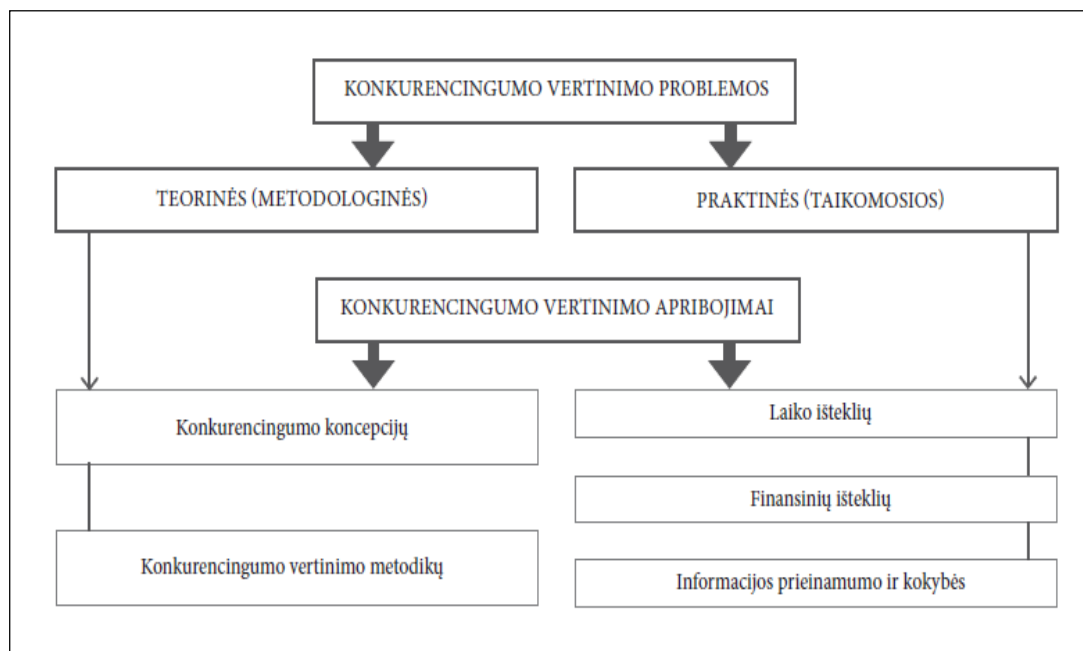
KONKURENCINGUMO VERTINIMO PROBLEMOS

TEORINĖS (METODOLOGINĖS)

PRAKTINĖS (TAIKOMOSIOS)

KONKURENCINGUMO VERTINIMO APRIBOJIMAI

Konkurencingumo koncepcijų

Konkurencingumo vertinimo metodikų

Laiko išteklių

Finansinių išteklių

Informacijos prieinamumo ir kokybės